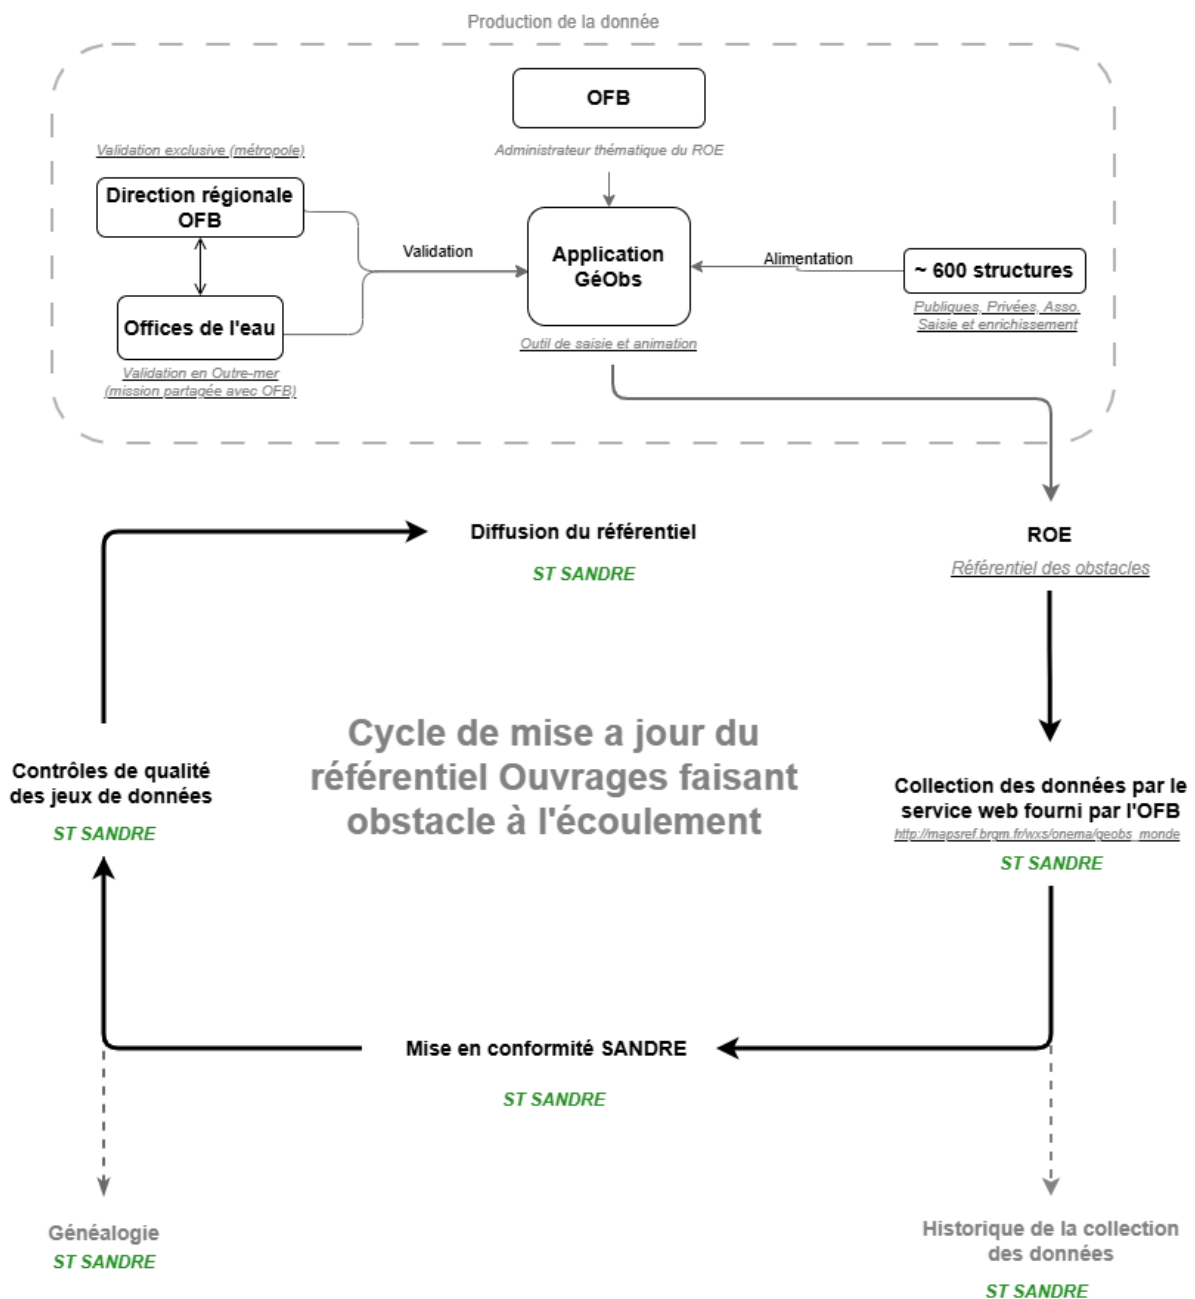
Production de la donnée

OFB

Administrateur thématique du ROE

Validation exclusive (métropole)

Direction régionale OFB

Offices de l'eau

Validation en Outre-mer (mission partagée avec OFB)

Validation

Application GéObs

Outil de saisie et animation

Alimentation

~ 600 structures

Publiques, Privées, Asso. Saisie et enrichissement

Diffusion du référentiel

ST SANDRE

ROE

Référentiel des obstacles

Cycle de mise a jour du référentiel Ouvrages faisant obstacle à l'écoulement

Contrôles de qualité des jeux de données

ST SANDRE

Collection des données par le service web fourni par l'OFB

http://mapsref.brgm.fr/wxs/onema/qeobs_monde

ST SANDRE

Mise en conformité SANDRE

ST SANDRE

Généalogie

ST SANDRE

Historique de la collection des données

ST SANDRE